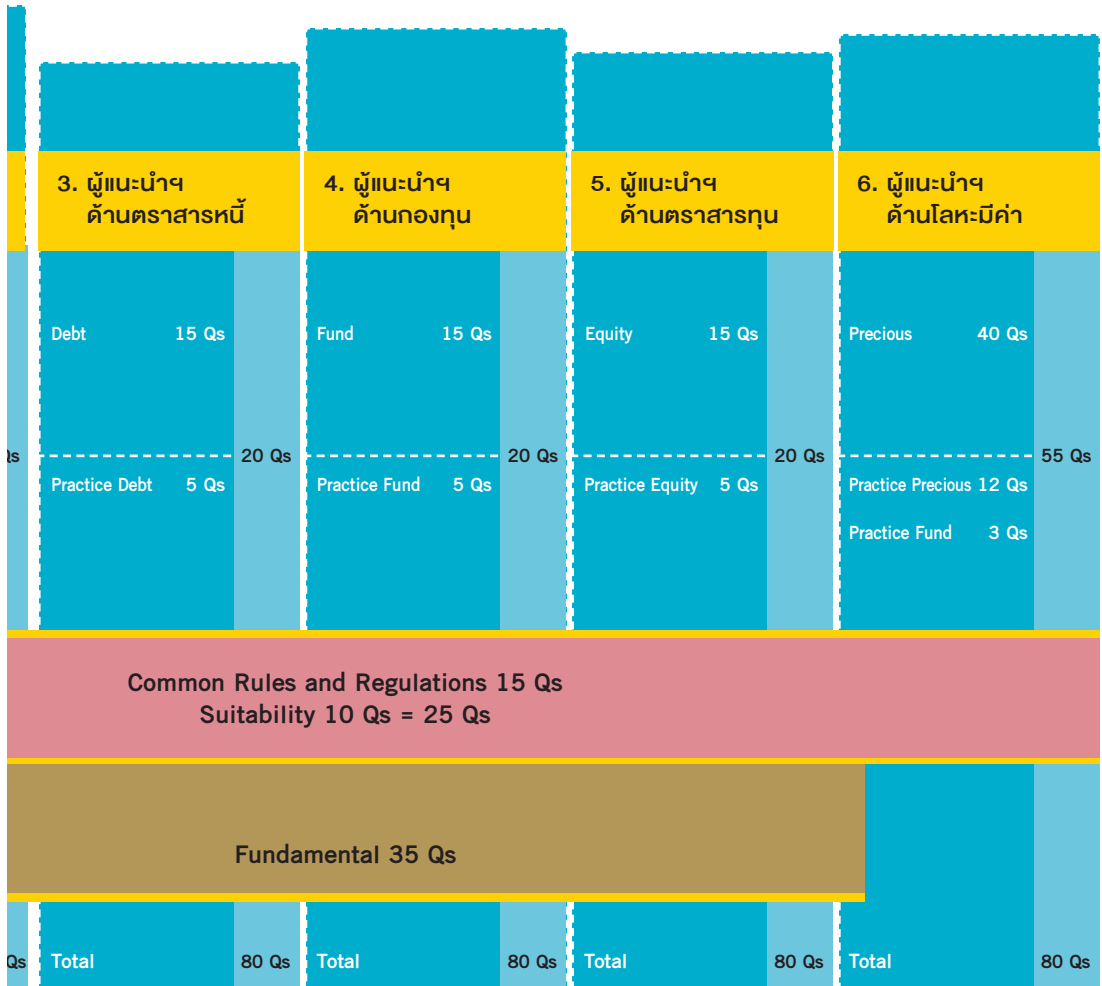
3. ผู้แนะนำฯ ด้านตราสารหนี้

4. ผู้แนะนำฯ ด้านกองทุน

5. ผู้แนะนำฯ ด้านตราสารทุน

6. ผู้แนะนำฯ ด้านโลหะมีค่า

Debt 15 Qs
Practice Debt 5 Qs
20 Qs

Fund 15 Qs
Practice Fund 5 Qs
20 Qs

Equity 15 Qs
Practice Equity 5 Qs
20 Qs

Precious 40 Qs
Practice Precious 12 Qs
Practice Fund 3 Qs
55 Qs

Qs

Common Rules and Regulations 15 Qs
Suitability 10 Qs = 25 Qs

Fundamental 35 Qs

Qs

Total 80 Qs

Total 80 Qs

Total 80 Qs

Total 80 Qs